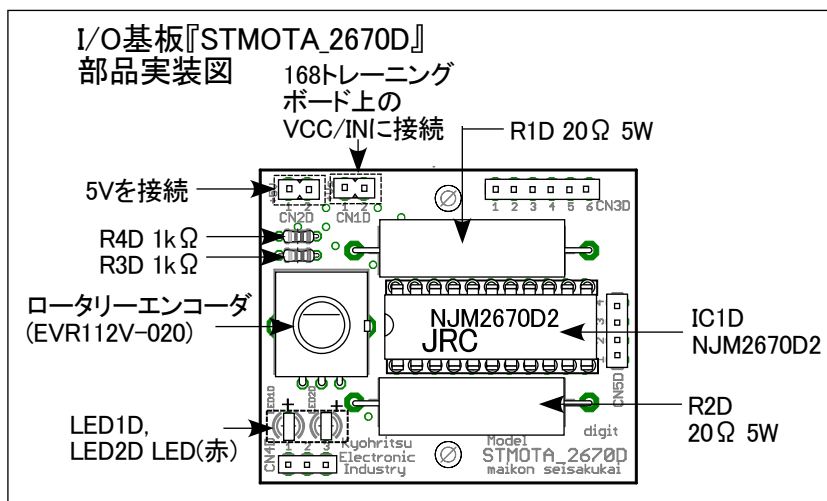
I/O基板『STMOTA_2670D』
部品実装図

168トレーニングボード上のVCC/INに接続

R1D 20Ω 5W

5Vを接続

CN2D
1 2
1 2
CN1D

1 2 3 4 5 6 CN3D

R4D 1kΩ
R3D 1kΩ

ロータリーエンコーダ
(EVR112V-020)

NJM2670D2
JRC

4 3 2 1
CN5D

IC1D
NJM2670D2

LED1D
LED2D

LED1D,
LED2D LED(赤)

R2D
20Ω 5W

CN4D
1 2 3

Kyohritsu
Electronic
Industry

Model
STMOTA_2670D
maikon seisakukai

digit